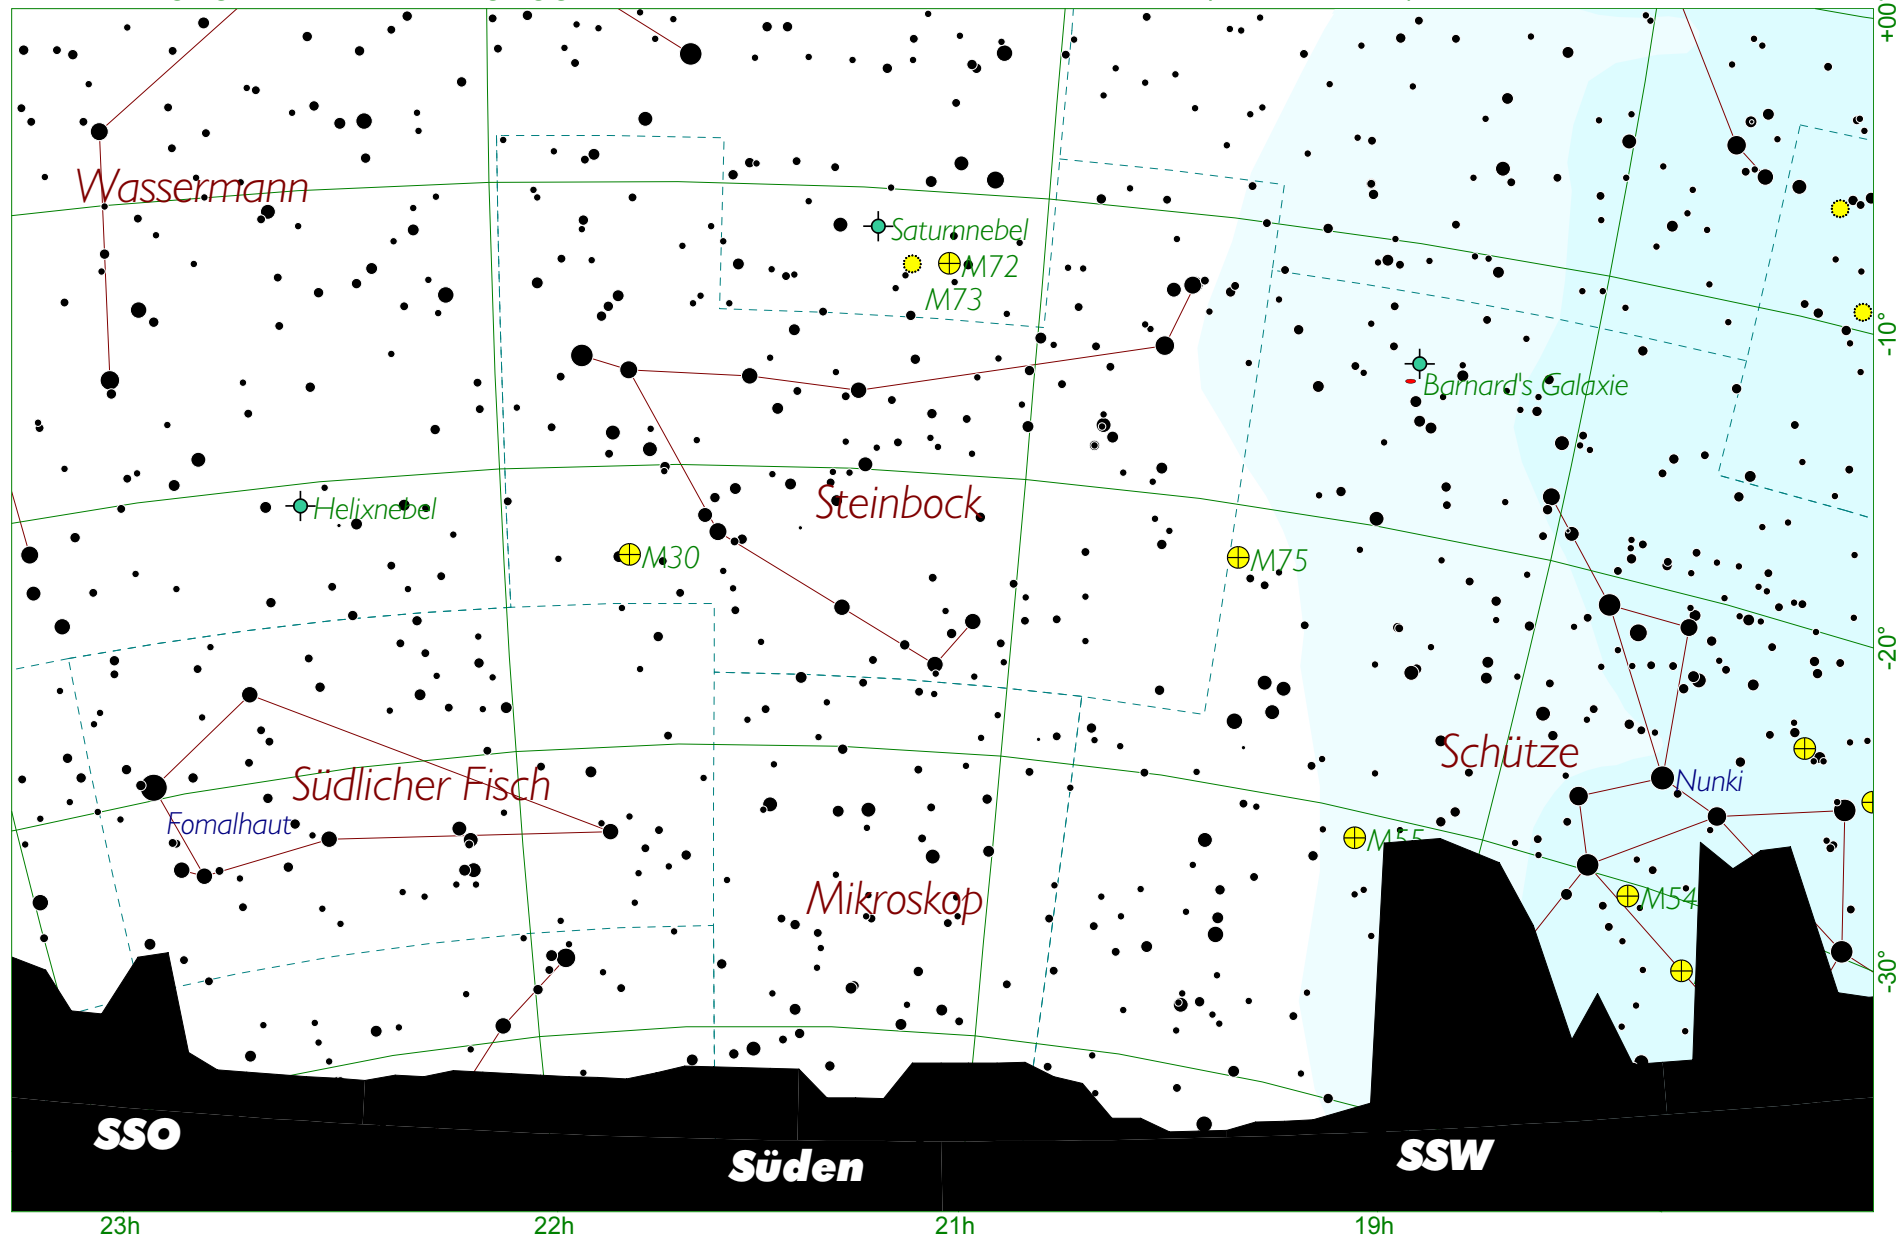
Wassermann

Saturnnebel

M72

M73

Barnard's Galaxie

Helixnebel

Steinbock

M30

M75

Schütze

Nunki

Südlicher Fisch

Fomalhaut

M55

M54

Mikroskop

SSO

Süden

SSW

23h

22h

21h

19h

+00

-10°

-20°

-30°